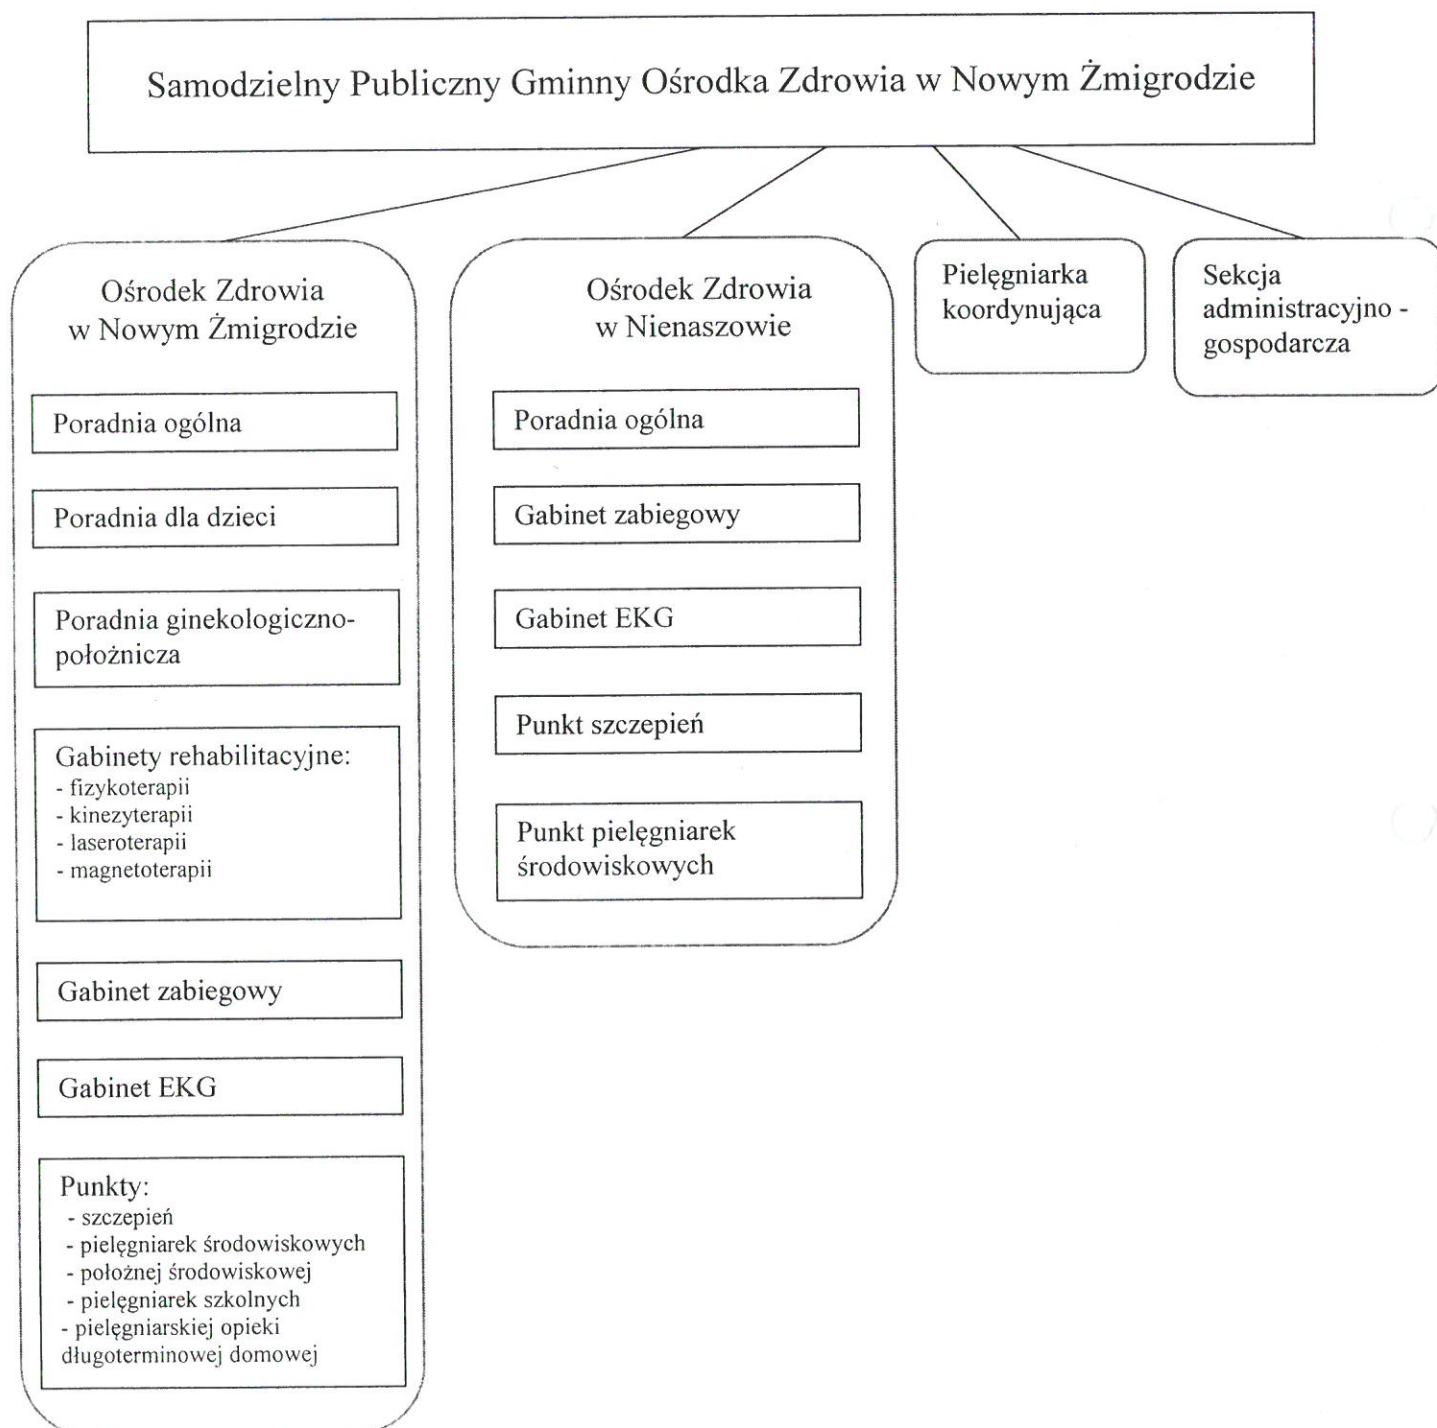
Samodzielny Publiczny Gminny Ośrodka Zdrowia w Nowym Żmigrodzie

Ośrodek Zdrowia w Nowym Żmigrodzie

Poradnia ogólna

Poradnia dla dzieci

Poradnia ginekologiczno-położnicza

Gabinety rehabilitacyjne:
- fizykoterapii
- kinezyterapii
- laseroterapii
- magnetoterapii

Gabinet zabiegowy

Gabinet EKG

Punkty:
- szczepień
- pielęgniarek środowiskowych
- położnej środowiskowej
- pielęgniarek szkolnych
- pielęgniarskiej opieki długoterminowej domowej

Ośrodek Zdrowia w Nienaszowie

Poradnia ogólna

Gabinet zabiegowy

Gabinet EKG

Punkt szczepień

Punkt pielęgniarek środowiskowych

Pielęgniarka koordynująca

Sekcja administracyjno - gospodarcza